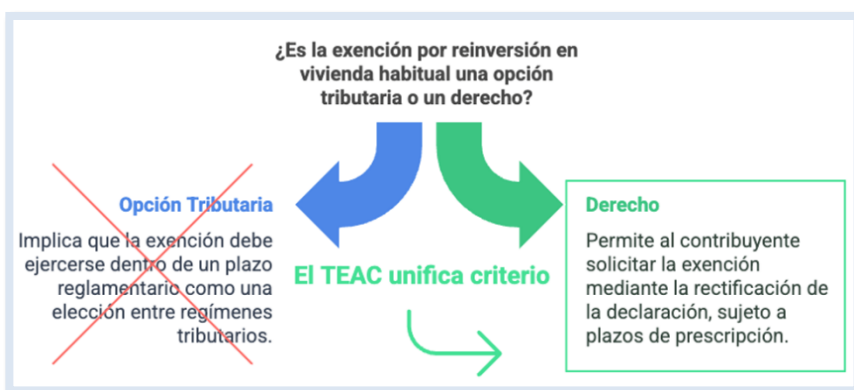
¿Es la exención por reinversión en vivienda habitual una opción tributaria o un derecho?

Opción Tributaria

Implica que la exención debe ejercerse dentro de un plazo reglamentario como una elección entre regímenes tributarios.

El TEAC unifica criterio

Derecho

Permite al contribuyente solicitar la exención mediante la rectificación de la declaración, sujeto a plazos de prescripción.